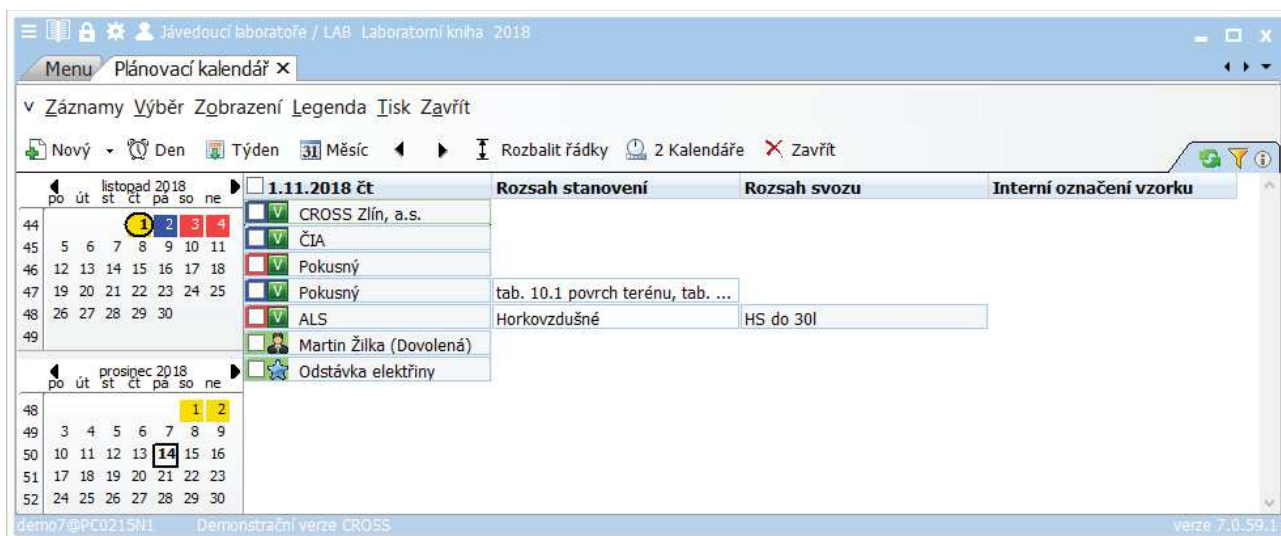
Jávedoucí laboratoře / LAB Laboratorní kniha 2018

Menu Plánovací kalendář ×

∨ Záznamy Výběr Zobrazení Legenda Tisk Zavřít

Nový Den Týden 31 Měsíc Rozbalit řádky 2 Kalendáře Zavřít

listopad 2018
| | po | út | st | čt | pá | so | ne |
|---|---|---|---|---|---|---|---|
| 44 | | | | 1 | 2 | 3 | 4 |
| 45 | 5 | 6 | 7 | 8 | 9 | 10 | 11 |
| 46 | 12 | 13 | 14 | 15 | 16 | 17 | 18 |
| 47 | 19 | 20 | 21 | 22 | 23 | 24 | 25 |
| 48 | 26 | 27 | 28 | 29 | 30 | | |
| 49 | | | | | | | |

prosinec 2018
| | po | út | st | čt | pá | so | ne |
|---|---|---|---|---|---|---|---|
| 48 | | | | | | 1 | 2 |
| 49 | 3 | 4 | 5 | 6 | 7 | 8 | 9 |
| 50 | 10 | 11 | 12 | 13 | 14 | 15 | 16 |
| 51 | 17 | 18 | 19 | 20 | 21 | 22 | 23 |
| 52 | 24 | 25 | 26 | 27 | 28 | 29 | 30 |

| 1.11.2018 čt | Rozsah stanovení | Rozsah svozu | Interní označení vzorku |
|---|---|---|---|
| V CROSS Zlín, a.s. | | | |
| V ČIA | | | |
| V Pokusný | | | |
| V Pokusný | tab. 10.1 povrch terénu, tab. ... | | |
| V ALS | Horkovzdušné | HS do 30l | |
| Martin Žilka (Dovolená) | | | |
| Odstávka elektřiny | | | |

demo7@PC0215N1 Demonstrační verze CROSS verze 7.0.59.1